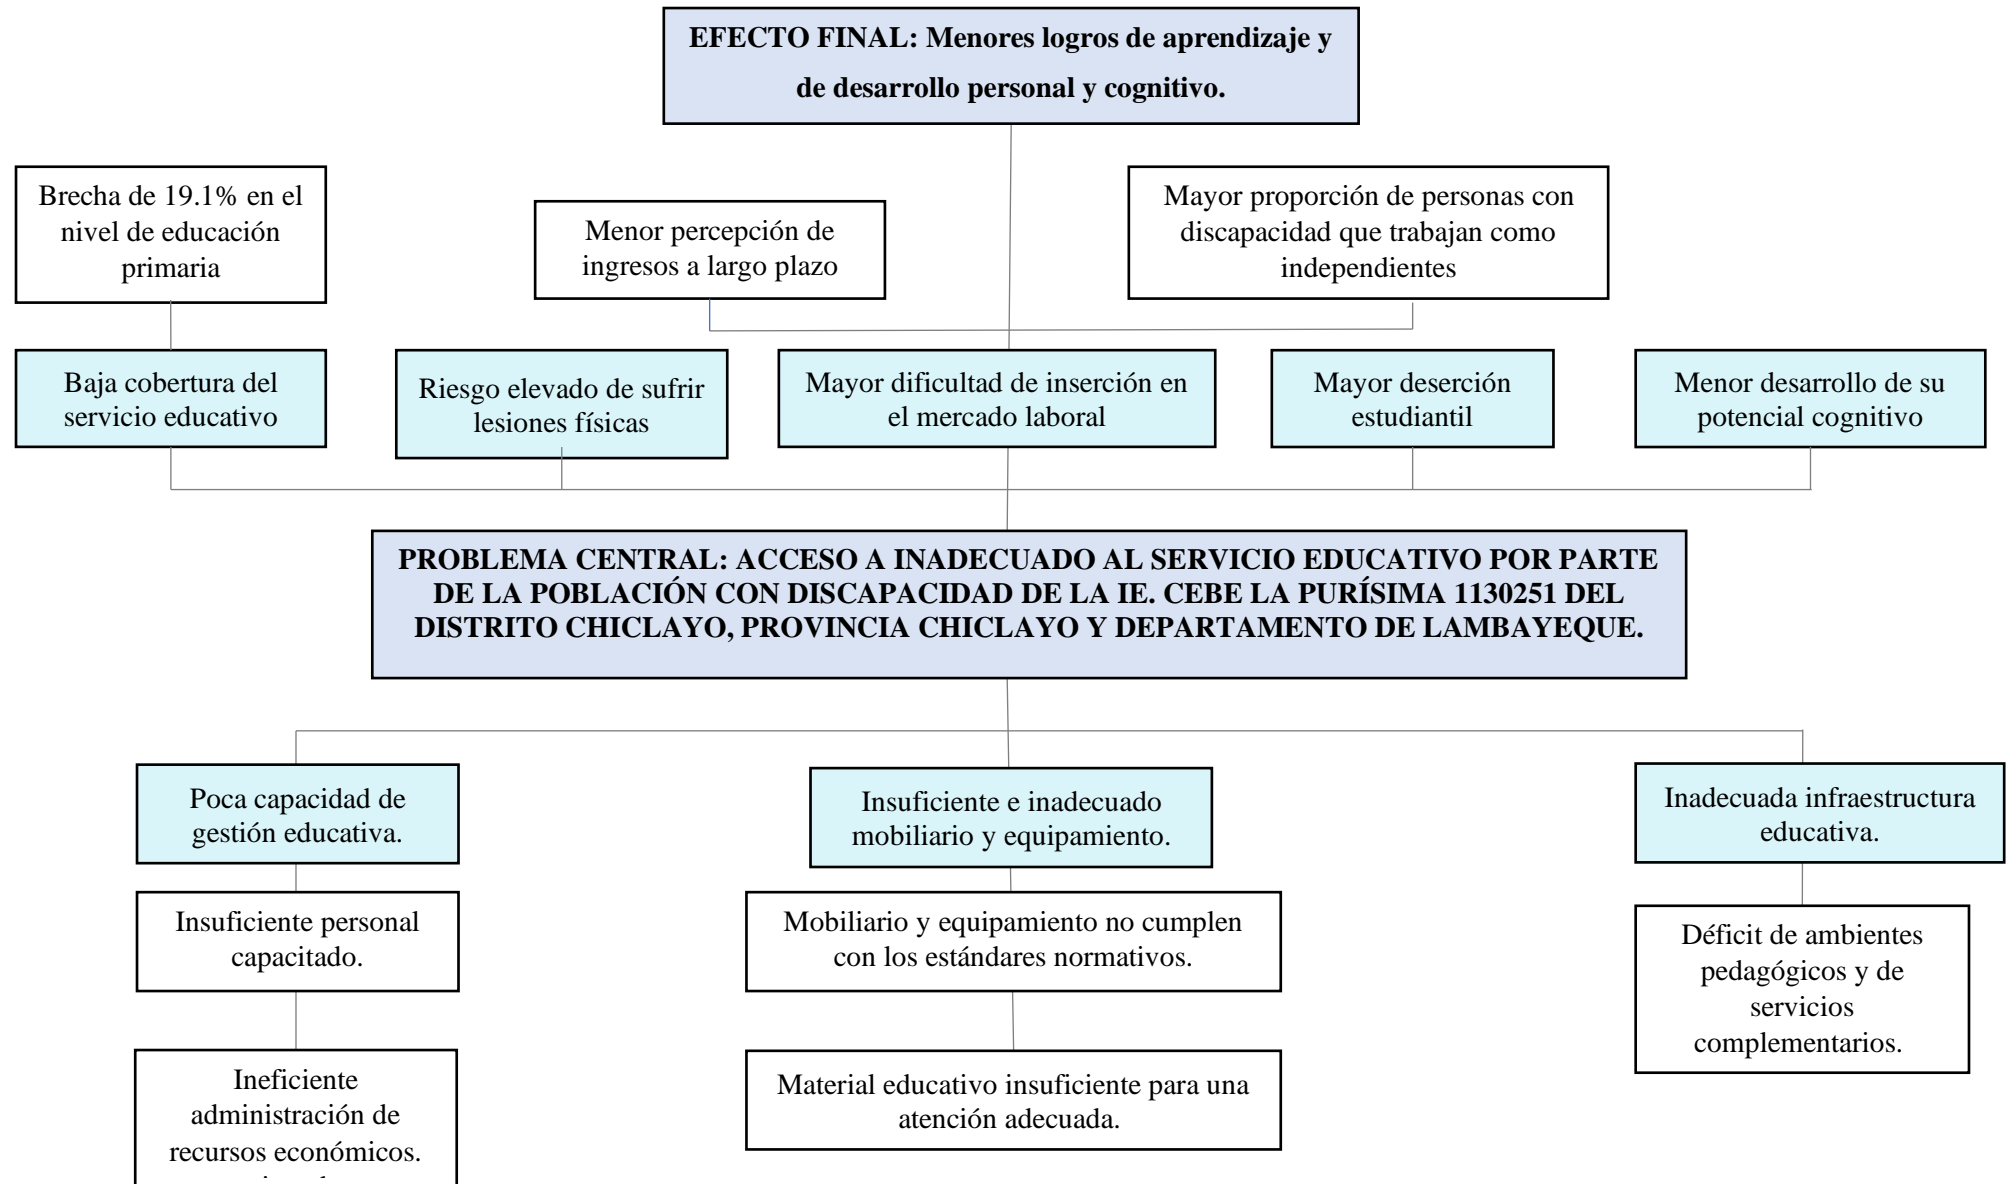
EFECTO FINAL: Menores logros de aprendizaje y de desarrollo personal y cognitivo.

Brecha de 19.1% en el nivel de educación primaria

Menor percepción de ingresos a largo plazo

Mayor proporción de personas con discapacidad que trabajan como independientes

Baja cobertura del servicio educativo

Riesgo elevado de sufrir lesiones físicas

Mayor dificultad de inserción en el mercado laboral

Mayor deserción estudiantil

Menor desarrollo de su potencial cognitivo

PROBLEMA CENTRAL: ACCESO A INADECUADO AL SERVICIO EDUCATIVO POR PARTE DE LA POBLACIÓN CON DISCAPACIDAD DE LA IE. CEBE LA PURÍSIMA 1130251 DEL DISTRITO CHICLAYO, PROVINCIA CHICLAYO Y DEPARTAMENTO DE LAMBAYEQUE.

Poca capacidad de gestión educativa.

Insuficiente e inadecuado mobiliario y equipamiento.

Inadecuada infraestructura educativa.

Insuficiente personal capacitado.

Mobiliario y equipamiento no cumplen con los estándares normativos.

Déficit de ambientes pedagógicos y de servicios complementarios.

Ineficiente administración de recursos económicos. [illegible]

Material educativo insuficiente para una atención adecuada.